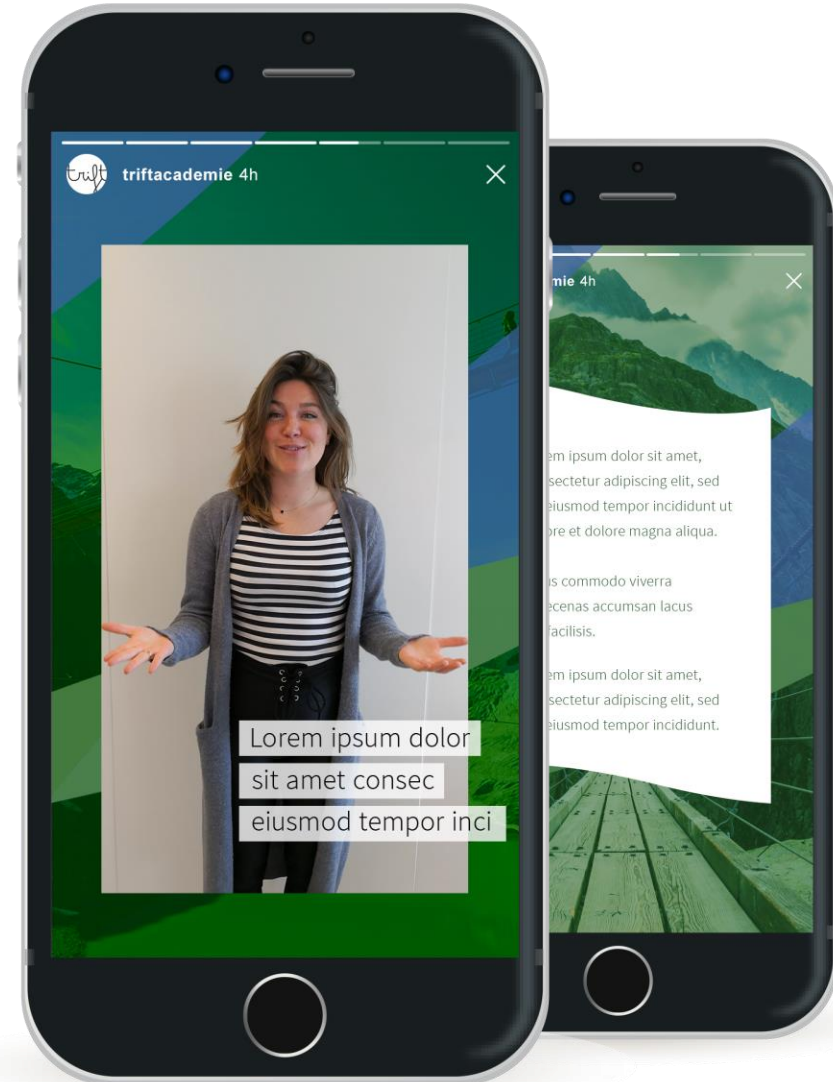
trift triftacademie 4h

×

Lorem ipsum dolor sit amet consec eiusmod tempor inci

mie 4h

×

em ipsum dolor sit amet, sectetur adipiscing elit, sed eiusmod tempor incididunt ut ore et dolore magna aliqua.

s commodo viverra cenas accumsan lacus facilisis.

em ipsum dolor sit amet, sectetur adipiscing elit, sed eiusmod tempor incididunt.